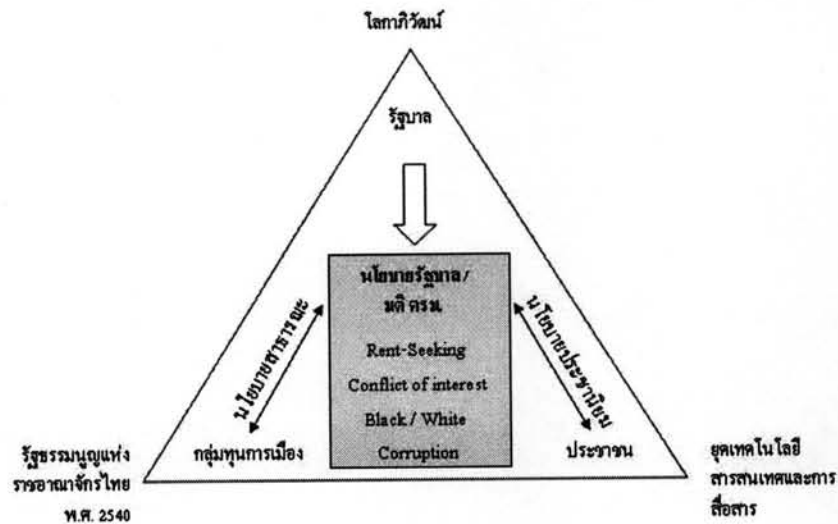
โลกาภิวัฒน์

รัฐบาล

นโยบายรัฐบาล/มติครม.

Rent-Seeking

Conflict of interest

Black / White

Corruption

นโยบายสาธารณะ

นโยบายประชานิยม

กลุ่มทุนการเมือง

ประชาชน

รัฐธรรมนูญแห่งราชอาณาจักรไทย พ.ศ. 2540

ยุคเทคโนโลยีสารสนเทศและการสื่อสาร